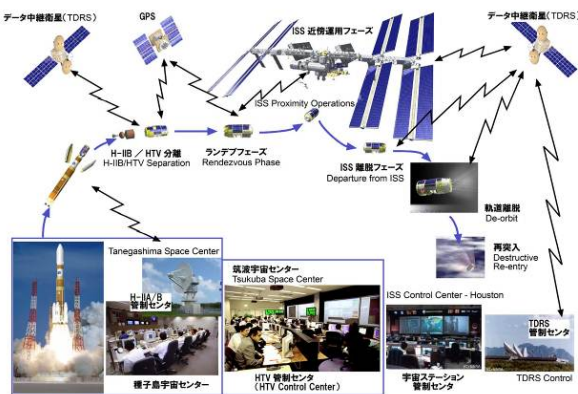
データ中継衛星（TDRS）

GPS

ISS 近傍運用フェーズ

データ中継衛星（TDRS）

ISS Proximity Operations

H-IIB／HTV 分離
H-IIB/HTV Separation

ランデブフェーズ
Rendezvous Phase

ISS 離脱フェーズ
Departure from ISS

軌道離脱
De-orbit

再突入
Destructive Re-entry

Tanegashima Space Center

H-IIA/B 管制センタ

種子島宇宙センター

筑波宇宙センター
Tsukuba Space Center

HTV 管制センタ
（HTV Control Center）

ISS Control Center - Houston

宇宙ステーション管制センタ

TDRS 管制センタ

TDRS Control